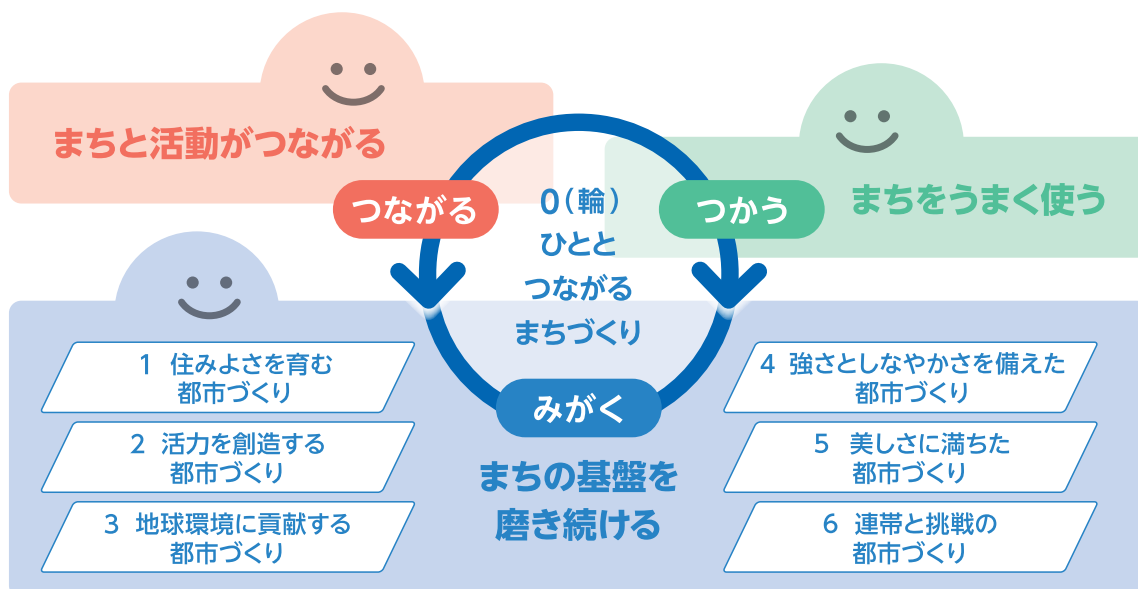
まちと活動がつながる

まちをうまく使う

つながる

0（輪）
ひとと
つながる
まちづくり

つかう

1 住みよさを育む
都市づくり

2 活力を創造する
都市づくり

3 地球環境に貢献する
都市づくり

みがく

まちの基盤を
磨き続ける

4 強さとしなやかさを備えた
都市づくり

5 美しさに満ちた
都市づくり

6 連帯と挑戦の
都市づくり